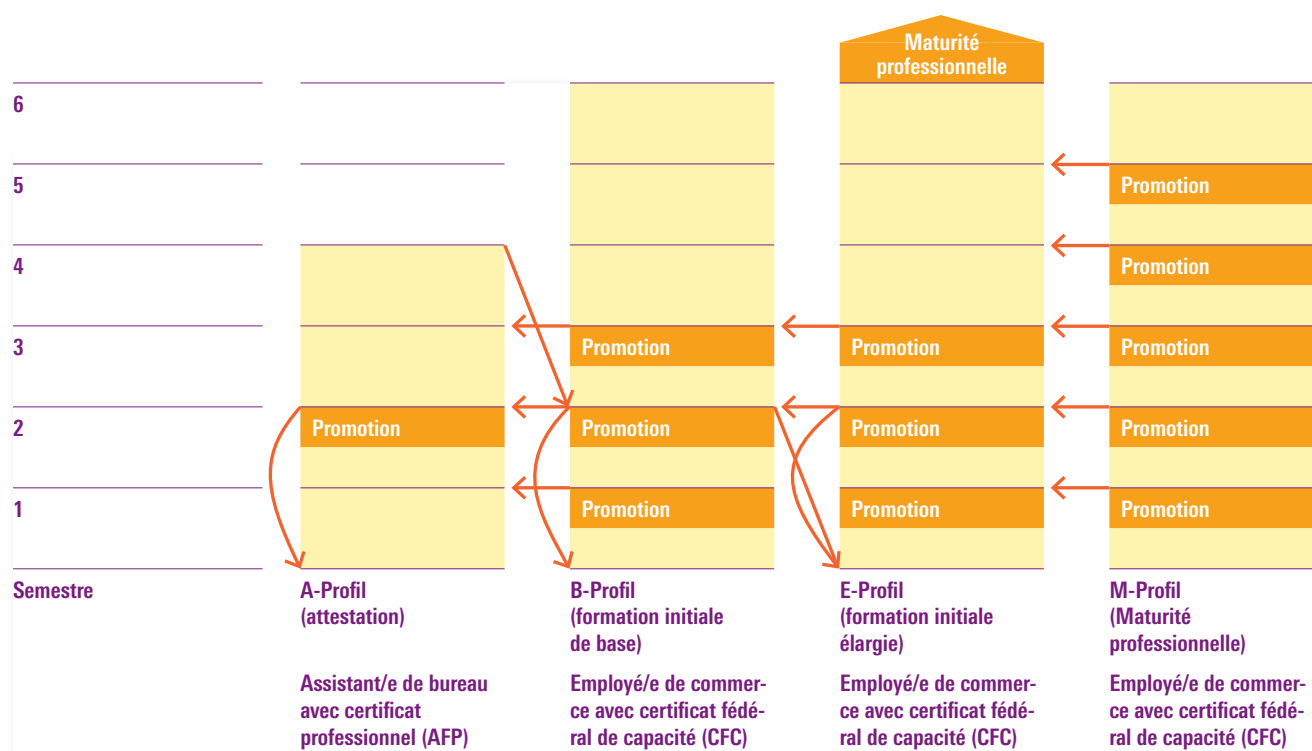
Maturité professionnelle

6

5

Promotion

4

Promotion

3

Promotion

Promotion

Promotion

2

Promotion

Promotion

Promotion

Promotion

1

Promotion

Promotion

Promotion

Semestre

A-Profil (attestation)

Assistant/e de bureau avec certificat professionnel (AFP)

B-Profil (formation initiale de base)

Employé/e de commerce avec certificat fédéral de capacité (CFC)

E-Profil (formation initiale élargie)

Employé/e de commerce avec certificat fédéral de capacité (CFC)

M-Profil (Maturité professionnelle)

Employé/e de commerce avec certificat fédéral de capacité (CFC)